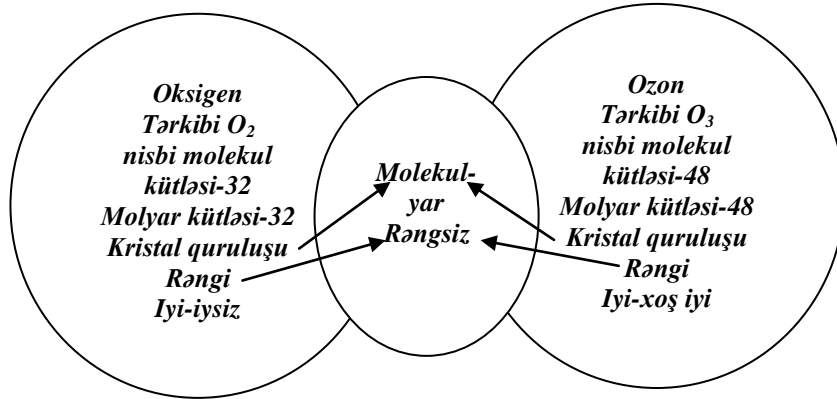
Oksigen
Tərkibi $O_2$
nisbi molekul kütləsi-32
Molyar kütləsi-32
Kristal quruluşu
Rəngi
Iyi-iysiz

Molekulyar
Rəngsiz

Ozon
Tərkibi $O_3$
nisbi molekul kütləsi-48
Molyar kütləsi-48
Kristal quruluşu
Rəngi
Iyi-xoş iyi